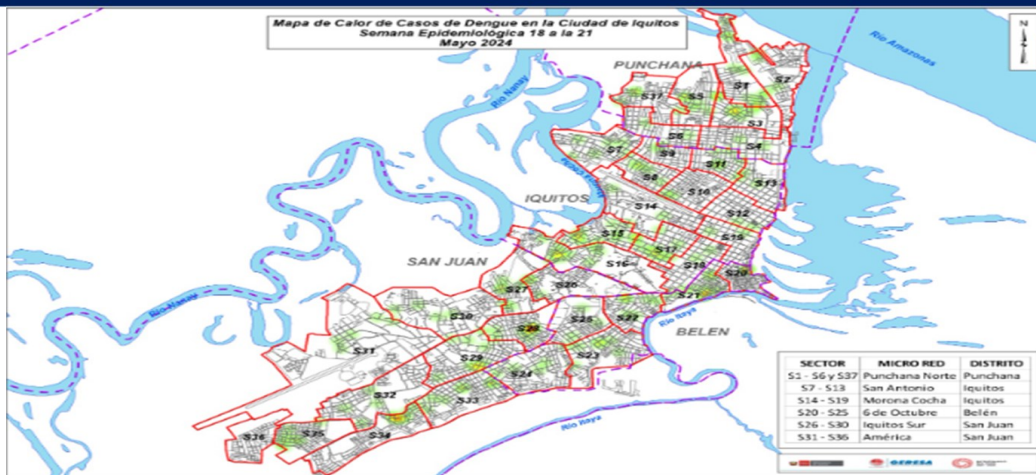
Mapa de Calor de Casos de Dengue en la Ciudad de Iquitos
Semana Epidemiológica 18 a la 21
Mayo 2024

N

Rio Amazonas

Rio Nanay

PUNCHANA

S1 S2 S37 S5 S3 S6 S4 S7 S9 S11 S8 S10 S13 S14 S12 S15 S17 S19 S16 S18 S20 S27 S26 S21 S30 S28 S25 S22 S31 S29 S23 S24 S32 S33 S36 S35 S34

IQUITOS

SAN JUAN

BELEN

Rio Itaya

Rio Nanay

Rio Itaya

| SECTOR | MICRO RED | DISTRITO |
|---|---|---|
| S1 - S6 y S37 | Punchana Norte | Punchana |
| S7 - S13 | San Antonio | Iquitos |
| S14 - S19 | Morona Cocha | Iquitos |
| S20 - S25 | 6 de Octubre | Belén |
| S26 - S30 | Iquitos Sur | San Juan |
| S31 - S36 | América | San Juan |

GERESA